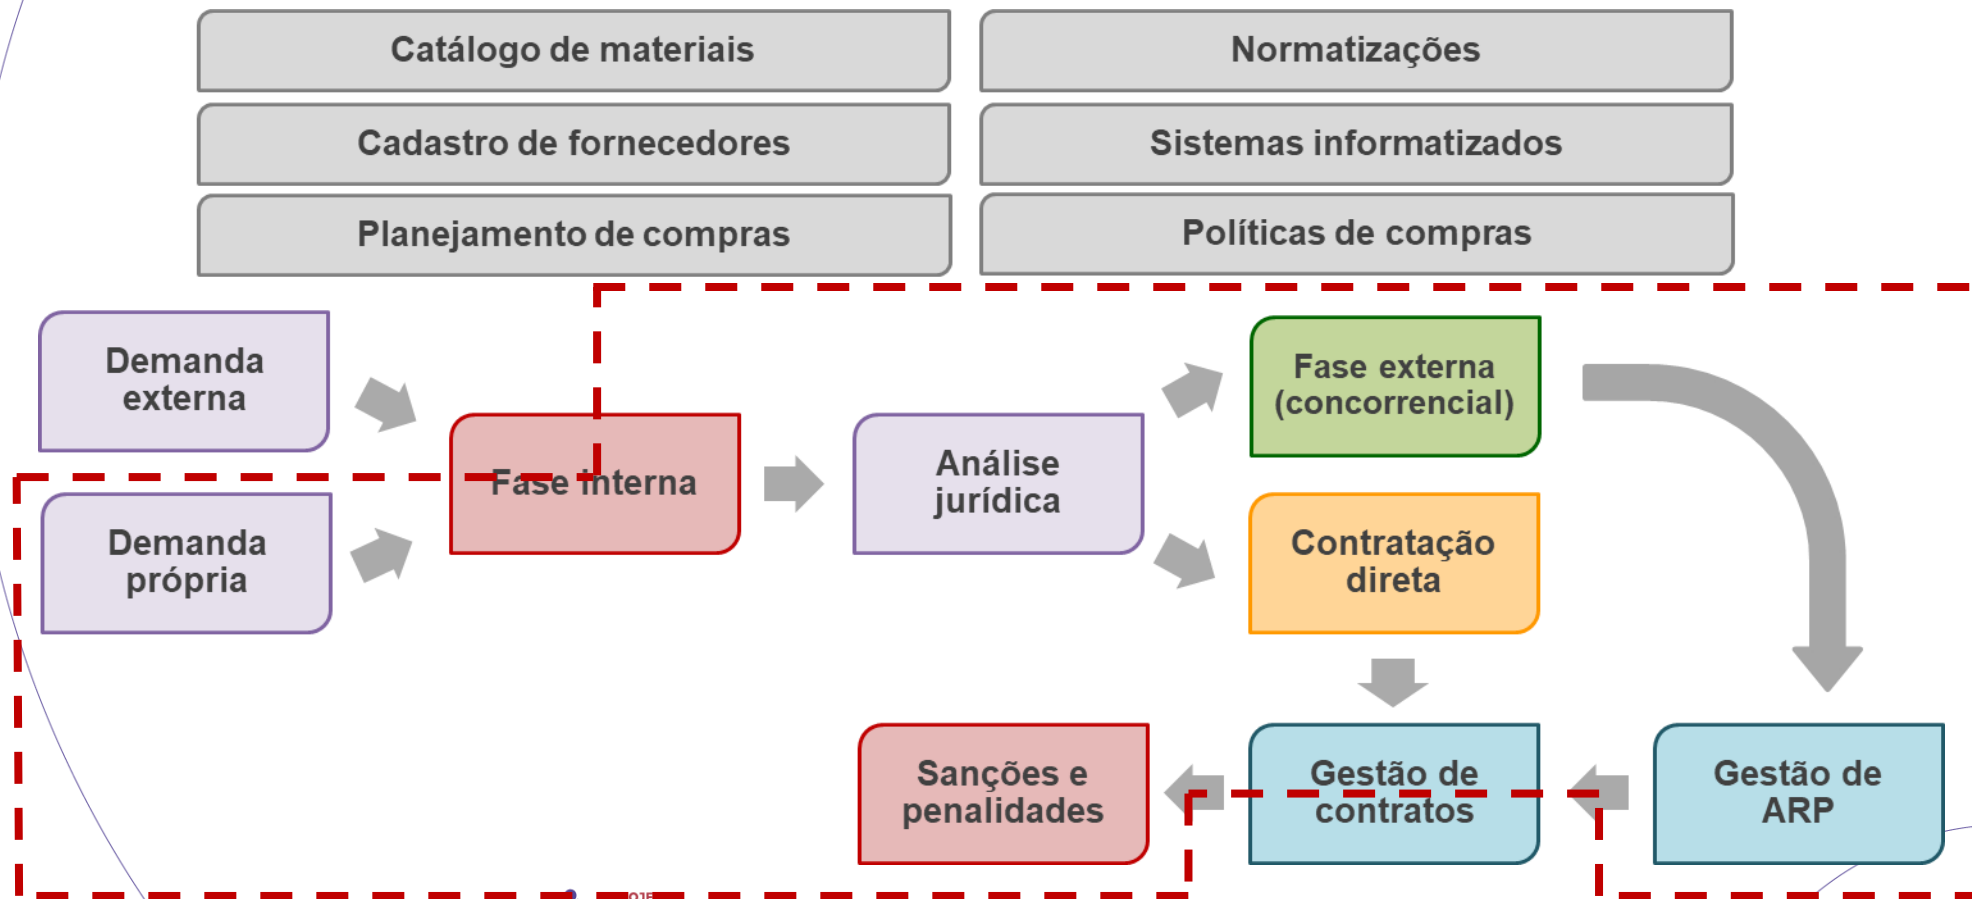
Catálogo de materiais

Normatizações

Cadastro de fornecedores

Sistemas informatizados

Planejamento de compras

Políticas de compras

Demanda externa

Demanda própria

Fase interna

Análise jurídica

Fase externa (concorrencial)

Contratação direta

Sanções e penalidades

Gestão de contratos

Gestão de ARP